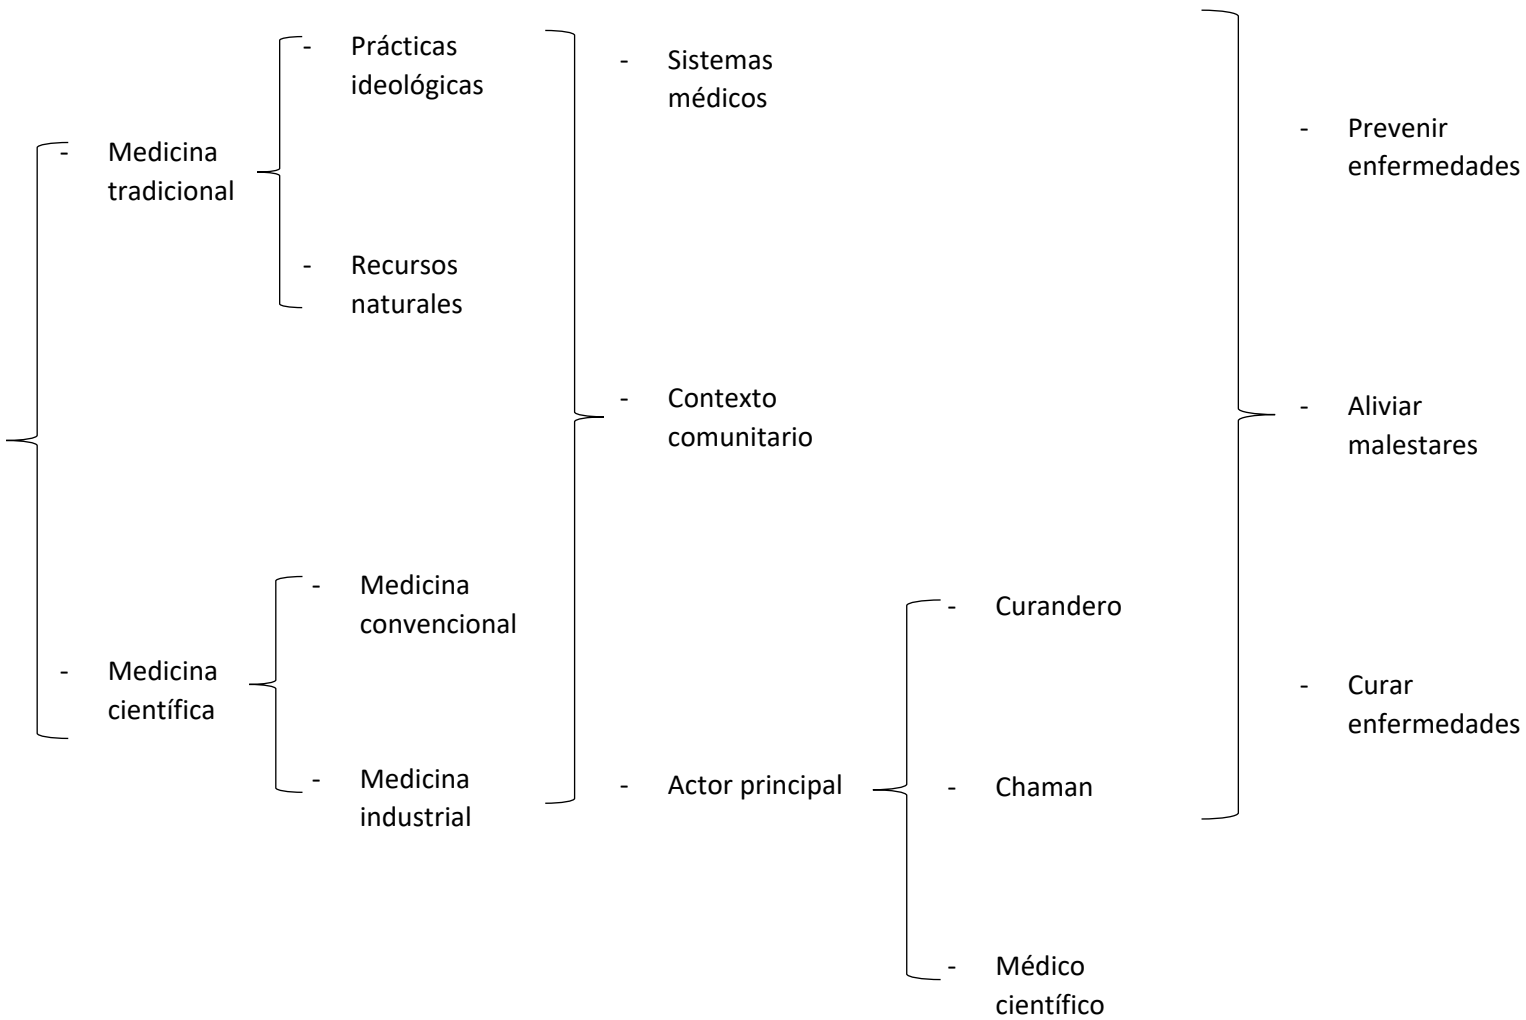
- Medicina tradicional

- Prácticas ideológicas

- Recursos naturales

- Medicina científica

- Medicina convencional

- Medicina industrial

- Sistemas médicos

- Contexto comunitario

- Actor principal

- Curandero

- Chaman

- Médico científico

- Prevenir enfermedades

- Aliviar malestares

- Curar enfermedades